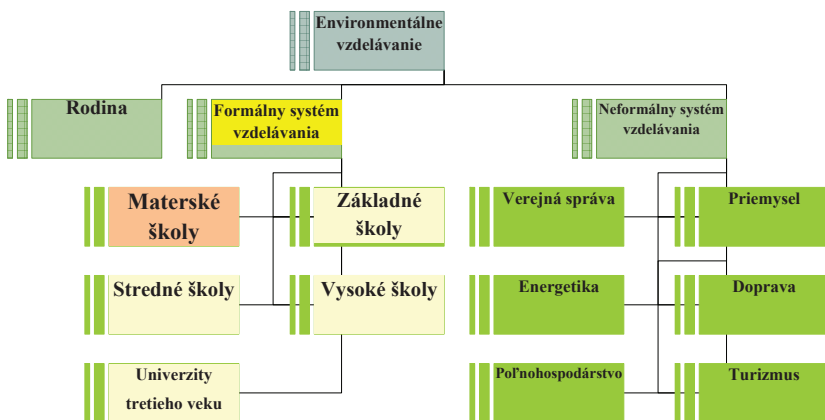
Environmentálne vzdelávanie

Rodina

Formálny systém vzdelávania

Neformálny systém vzdelávania

Materské školy

Základné školy

Verejná správa

Priemysel

Stredné školy

Vysoké školy

Energetika

Doprava

Univerzity tretieho veku

Poľnohospodárstvo

Turizmus